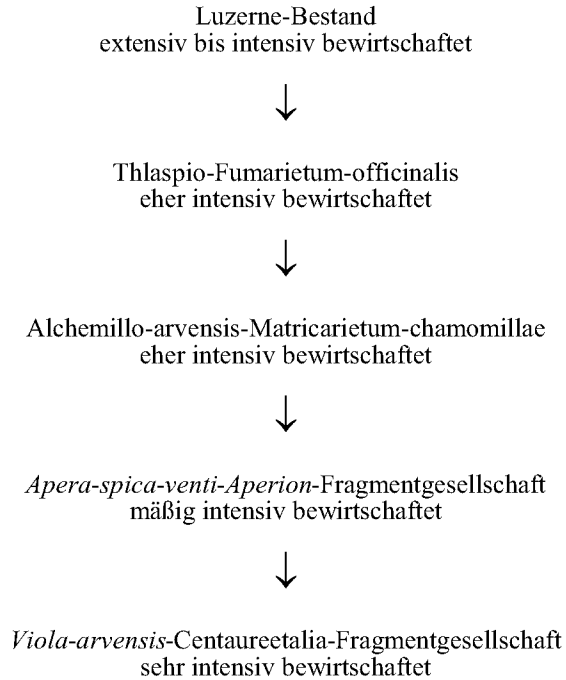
Luzerne-Bestand
extensiv bis intensiv bewirtschaftet

↓

Thlaspio-Fumarietum-officinalis
eher intensiv bewirtschaftet

↓

Alchemillo-arvensis-Matricarietum-chamomillae
eher intensiv bewirtschaftet

↓

Apera-spica-venti-Aperion-Fragmentgesellschaft
mäßig intensiv bewirtschaftet

↓

Viola-arvensis-Centaureetalia-Fragmentgesellschaft
sehr intensiv bewirtschaftet